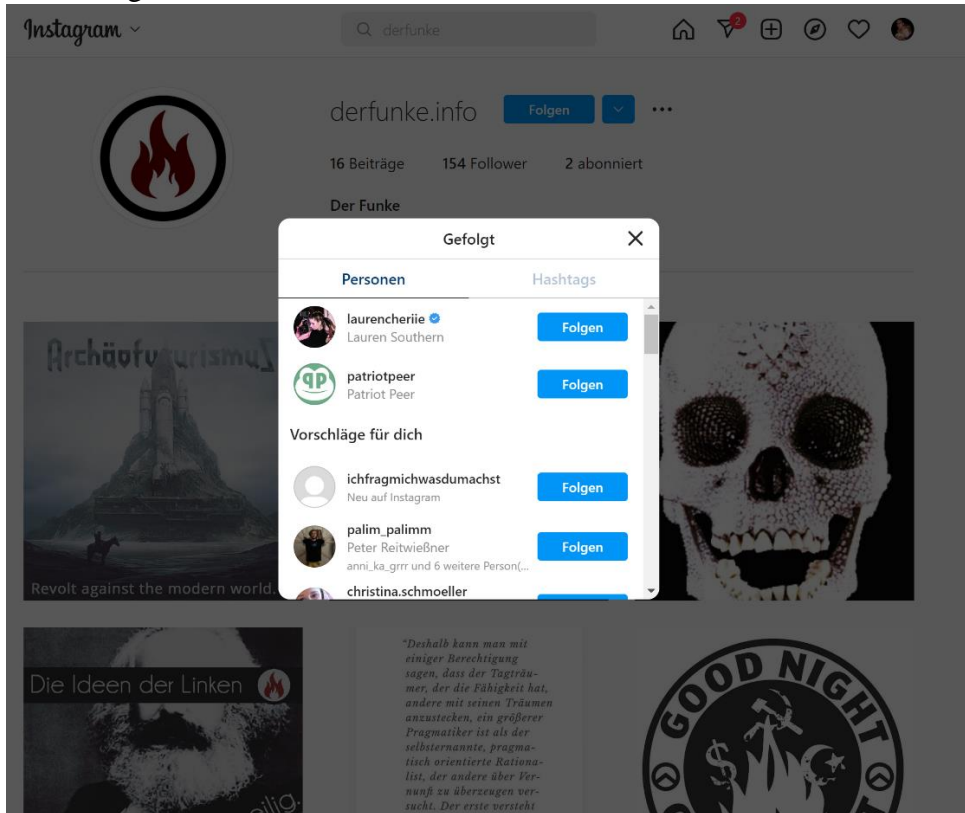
Instagram

derfunke

2

derfunke.info Folgen

16 Beiträge 154 Follower 2 abonniert

Der Funke

Gefolgt

Personen Hashtags

laurencheriie
Lauren Southern
Folgen

patriotpeer
Patriot Peer
Folgen

Vorschläge für dich

ichfragmichwasdumachst
Neu auf Instagram
Folgen

palim_palimm
Peter Reitwießner
anni_ka_grrr und 6 weitere Person(...
Folgen

christina.schmoeller

Archäofuturismus

Revolt against the modern world.

Die Ideen der Linken

"Deshalb kann man mit einiger Berechtigung sagen, dass der Tagträumer, der die Fähigkeit hat, andere mit seinen Träumen anzustecken, ein größerer Pragmatiker ist als der selbsternannte, pragmatisch orientierte Rationalist, der andere über Vernunft zu überzeugen versucht. Der erste versteht

GOOD NIGHT